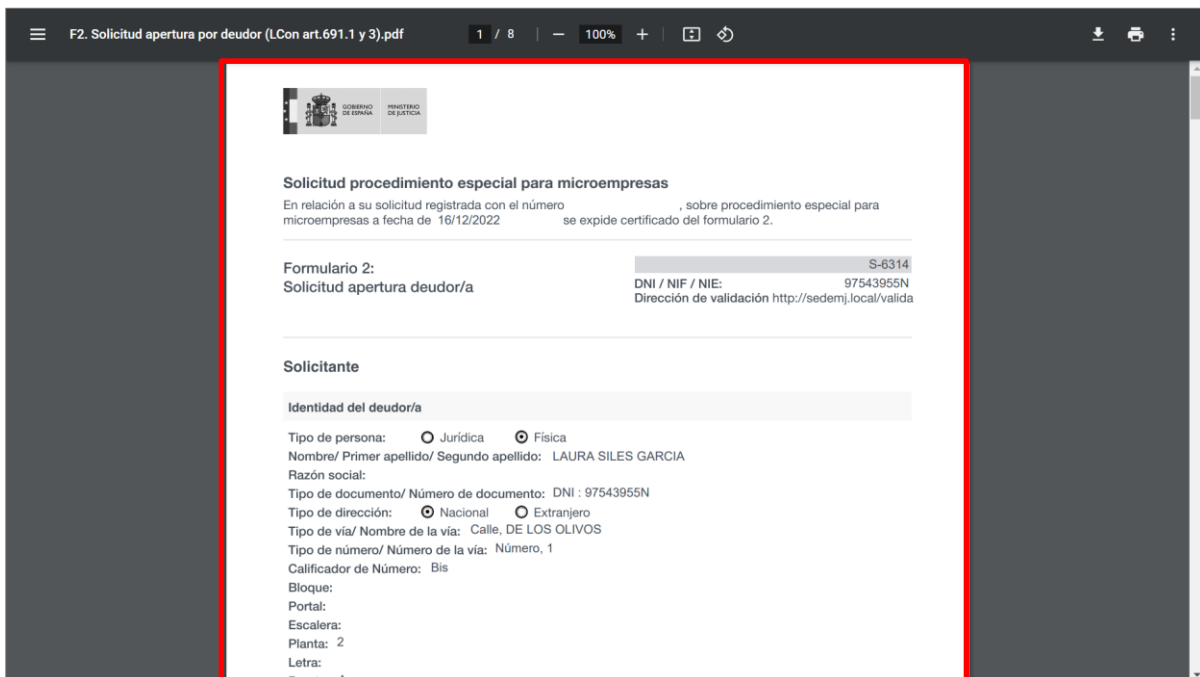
F2. Solicitud apertura por deudor (LCon art.691.1 y 3).pdf 1 / 8 — 100% +

GOBIERNO DE ESPAÑA MINISTERIO DE JUSTICIA

Solicitud procedimiento especial para microempresas

En relación a su solicitud registrada con el número , sobre procedimiento especial para microempresas a fecha de 16/12/2022 se expide certificado del formulario 2.

Formulario 2:
Solicitud apertura deudor/a

S-6314
DNI / NIF / NIE: 97543955N
Dirección de validación http://sedemj.local/valida

Solicitante

Identidad del deudor/a

Tipo de persona: Jurídica Física
Nombre/ Primer apellido/ Segundo apellido: LAURA SILES GARCIA
Razón social:
Tipo de documento/ Número de documento: DNI : 97543955N
Tipo de dirección: Nacional Extranjero
Tipo de vía/ Nombre de la vía: Calle, DE LOS OLIVOS
Tipo de número/ Número de la vía: Número, 1
Calificador de Número: Bis
Bloque:
Portal:
Escalera:
Planta: 2
Letra:
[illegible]